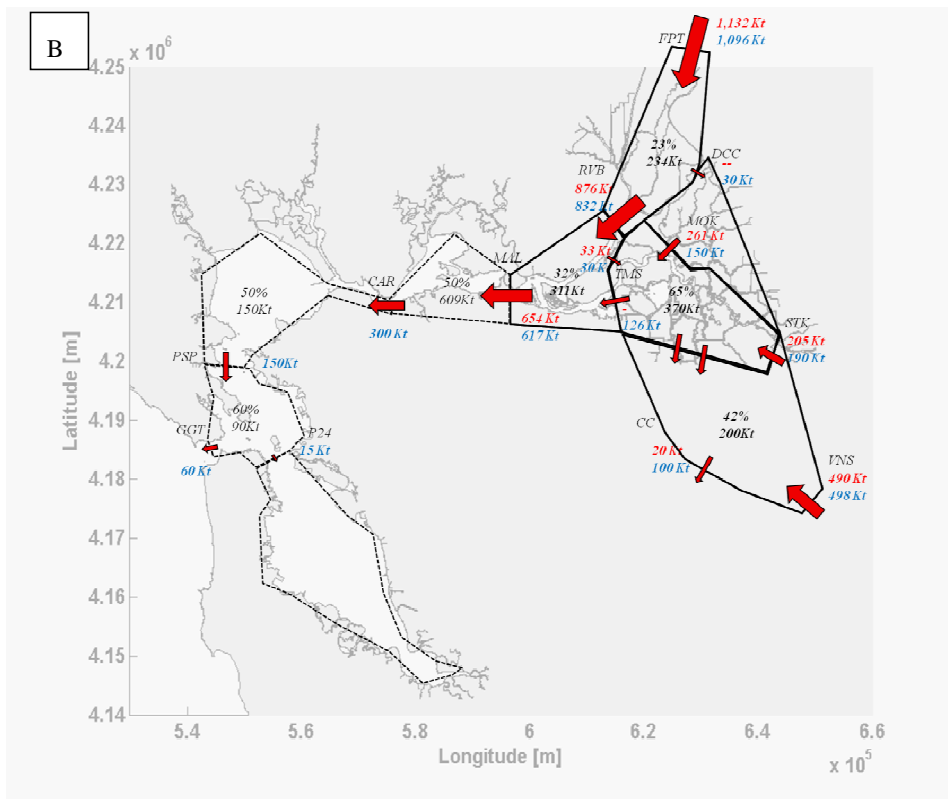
B

$\times 10^6$

4.25
4.24
4.23
4.22
4.21
4.2
4.19
4.18
4.17
4.16
4.15
4.14

Latitude [m]

FPT
1,132 Kt
1,096 Kt

23%
234Kt

DCC
--
30 Kt

RVB
876 Kt
832 Kt

MOK
261 Kt
150 Kt

33 Kt
30 Kt

TMS

32%
311Kt

65%
370Kt

MAL

50%
609Kt

CAR

50%
150Kt

300 Kt

654 Kt
617 Kt

126 Kt

STK
205 Kt
190 Kt

PSP

150Kt

60%
90Kt

GGT

60 Kt

P24
15 Kt

CC

42%
200Kt

20 Kt
100 Kt

VNS
490 Kt
498 Kt

5.4
5.6
5.8
6
6.2
6.4
6.6

Longitude [m]

$\times 10^5$